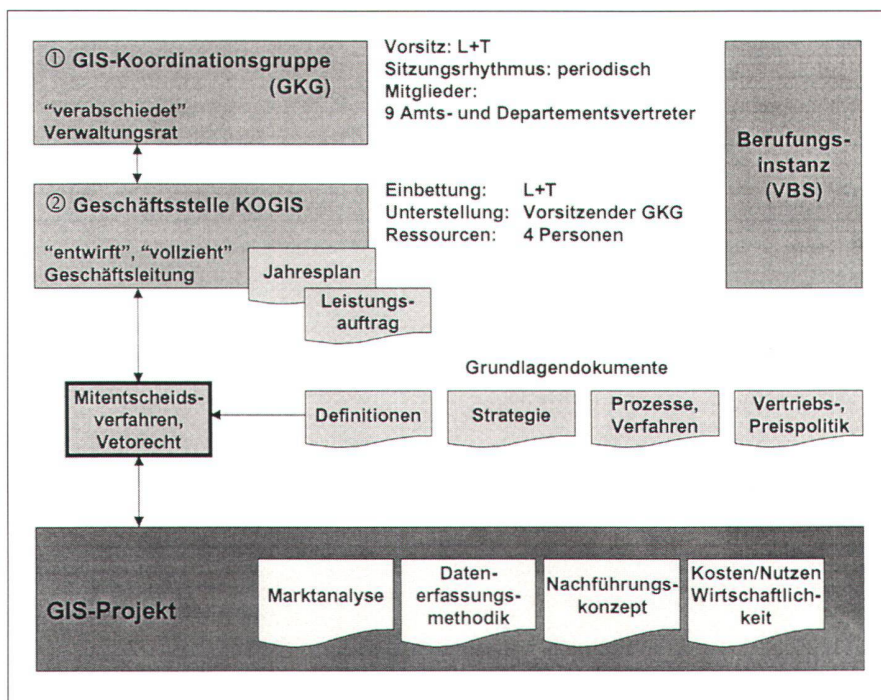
① GIS-Koordinationsgruppe (GKG)
"verabschiedet"
Verwaltungsrat

Vorsitz: L+T
Sitzungsrhythmus: periodisch
Mitglieder:
9 Amts- und Departementsvertreter

Berufungsinstanz (VBS)

② Geschäftsstelle KOGIS
"entwirft", "vollzieht"
Geschäftsleitung

Einbettung: L+T
Unterstellung: Vorsitzender GKG
Ressourcen: 4 Personen

Jahresplan

Leistungsauftrag

Grundlagendokumente

Mitentscheidsverfahren, Vetorecht

Definitionen

Strategie

Prozesse, Verfahren

Vertriebs-, Preispolitik

GIS-Projekt

Marktanalyse

Datenerfassungsmethodik

Nachführungskonzept

Kosten/Nutzen Wirtschaftlichkeit